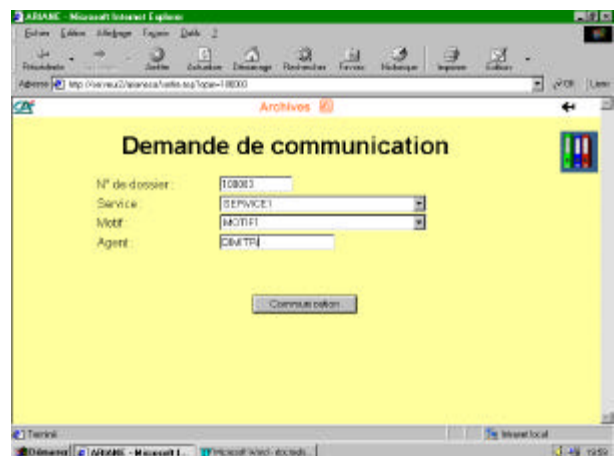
ARIANE - Microsoft Internet Explorer

Fichier Edition Affichage Favoris Outils ?

Précédente Suivante Arrêter Actualiser Démarrage Rechercher Favoris Historique Imprimer Edition

Adresse http://serveur2/ariane/a/selin.asp?open=108003

OK Liens

Archives

Demande de communication

N° de dossier : 108003

Service : SERVICE1

Motif : MOTIF1

Agent : DIMITRI

Communication

Terminé

Intranet local

Démarrer ARIANE - Microsoft I... Microsoft Word - doc.tads...

13:50